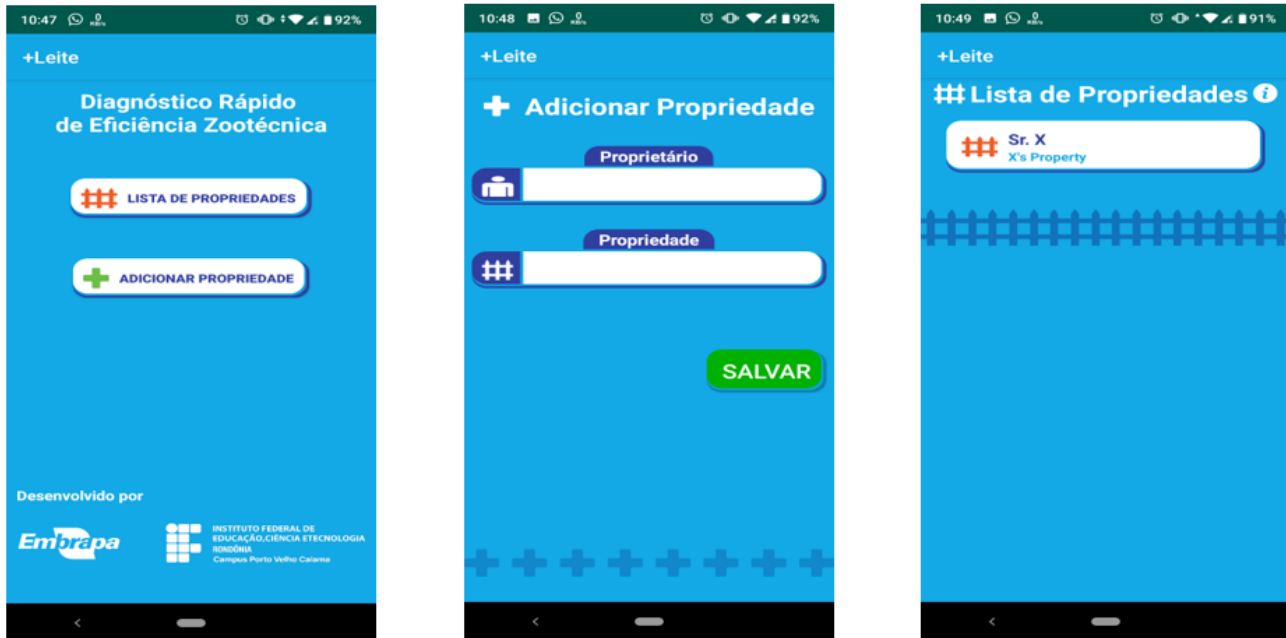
10:47 92%

+Leite

Diagnóstico Rápido de Eficiência Zootécnica

LISTA DE PROPRIEDADES

ADICIONAR PROPRIEDADE

Desenvolvido por

Embrapa

INSTITUTO FEDERAL DE EDUCAÇÃO,CIÊNCIA ETECNOLOGIA RONDÔNIA Campus Porto Velho Calama

10:48 92%

+Leite

Adicionar Propriedade

Proprietário

Propriedade

SALVAR

10:49 91%

+Leite

Lista de Propriedades

Sr. X
X's Property